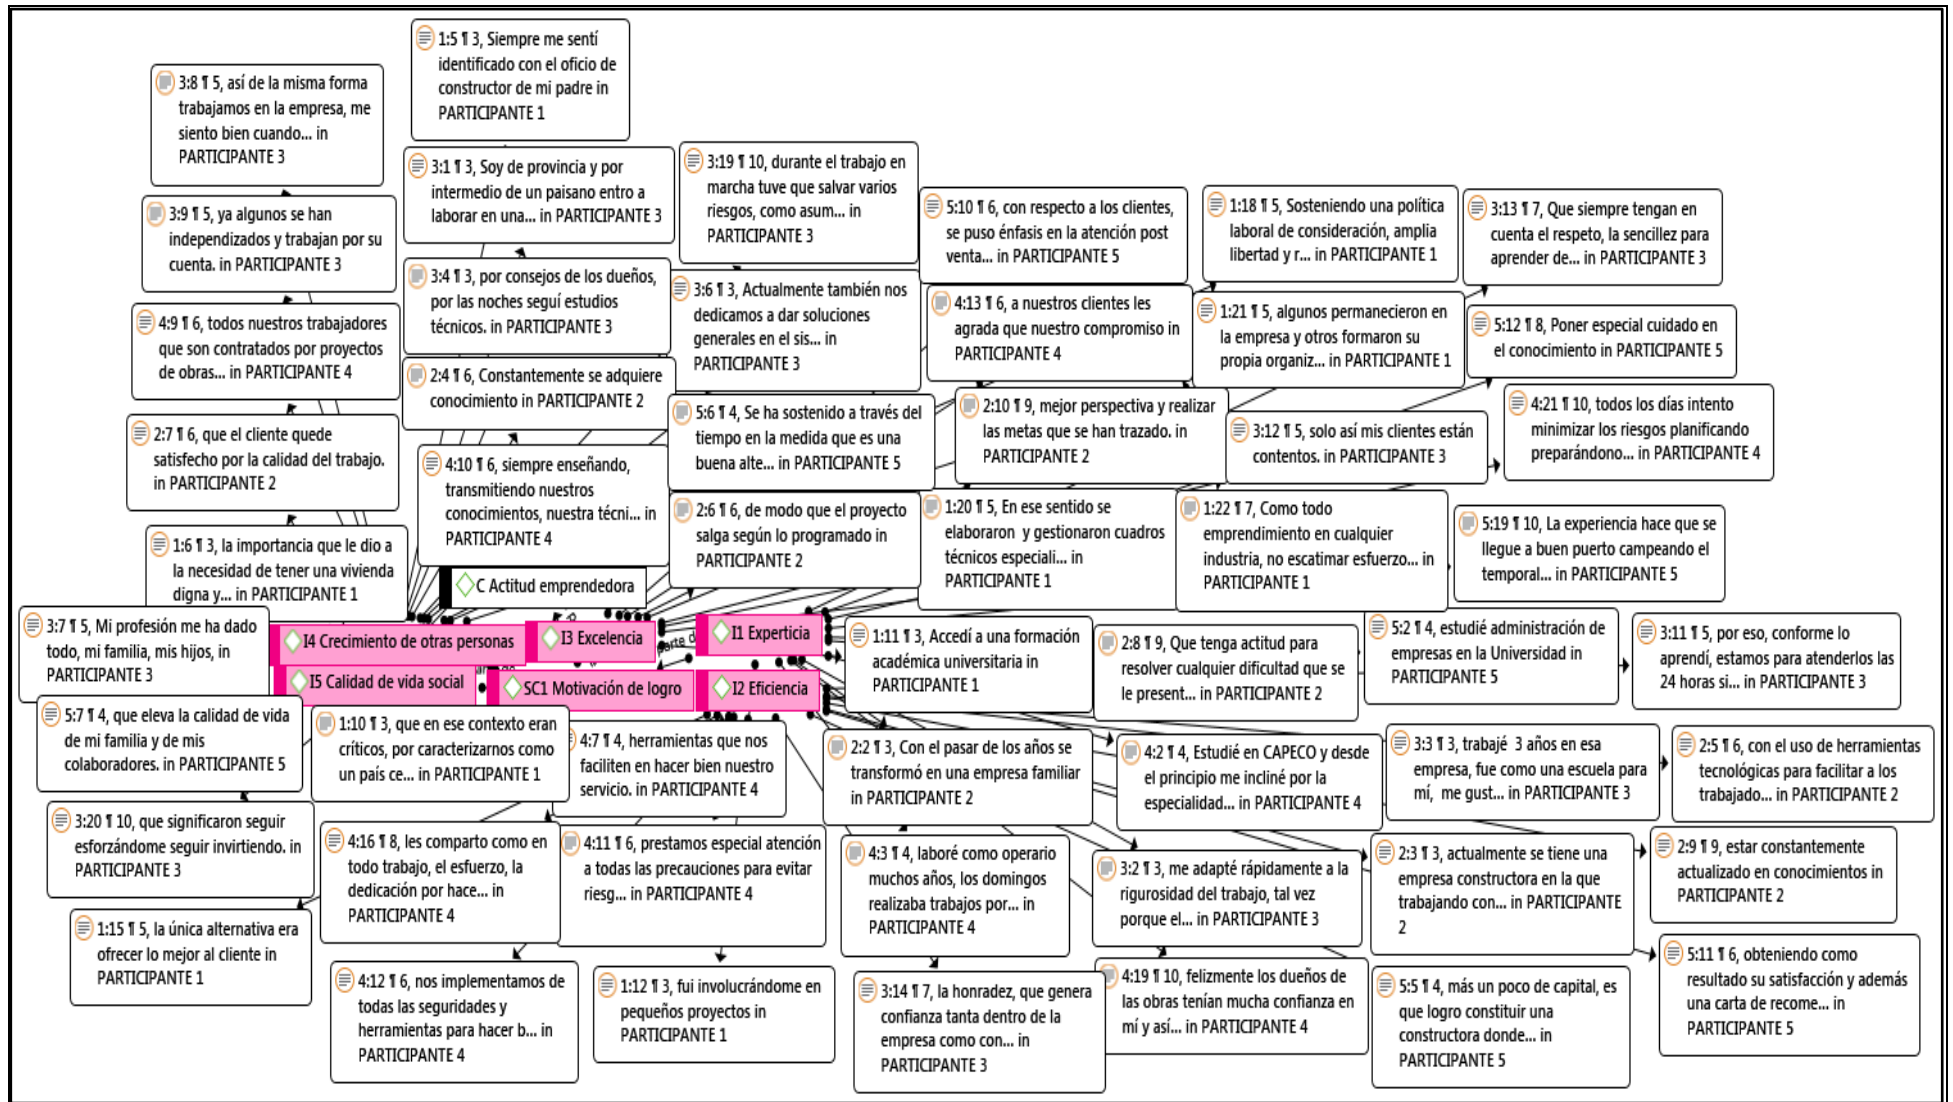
1:5 ¶ 3, Siempre me sentí identificado con el oficio de constructor de mi padre in PARTICIPANTE 1

3:8 ¶ 5, así de la misma forma trabajamos en la empresa, me siento bien cuando... in PARTICIPANTE 3

3:1 ¶ 3, Soy de provincia y por intermedio de un paisano entro a laborar en una... in PARTICIPANTE 3

3:19 ¶ 10, durante el trabajo en marcha tuve que salvar varios riesgos, como asum... in PARTICIPANTE 3

3:9 ¶ 5, ya algunos se han independizados y trabajan por su cuenta. in PARTICIPANTE 3

5:10 ¶ 6, con respecto a los clientes, se puso énfasis en la atención post venta... in PARTICIPANTE 5

1:18 ¶ 5, Sosteniendo una política laboral de consideración, amplia libertad y r... in PARTICIPANTE 1

3:13 ¶ 7, Que siempre tengan en cuenta el respeto, la sencillez para aprender de... in PARTICIPANTE 3

3:4 ¶ 3, por consejos de los dueños, por las noches seguí estudios técnicos. in PARTICIPANTE 3

3:6 ¶ 3, Actualmente también nos dedicamos a dar soluciones generales en el sis... in PARTICIPANTE 3

4:13 ¶ 6, a nuestros clientes les agrada que nuestro compromiso in PARTICIPANTE 4

1:21 ¶ 5, algunos permanecieron en la empresa y otros formaron su propia organiz... in PARTICIPANTE 1

5:12 ¶ 8, Poner especial cuidado en el conocimiento in PARTICIPANTE 5

4:9 ¶ 6, todos nuestros trabajadores que son contratados por proyectos de obras... in PARTICIPANTE 4

2:4 ¶ 6, Constantemente se adquiere conocimiento in PARTICIPANTE 2

5:6 ¶ 4, Se ha sostenido a través del tiempo en la medida que es una buena alte... in PARTICIPANTE 5

2:10 ¶ 9, mejor perspectiva y realizar las metas que se han trazado. in PARTICIPANTE 2

3:12 ¶ 5, solo así mis clientes están contentos. in PARTICIPANTE 3

4:21 ¶ 10, todos los días intento minimizar los riesgos planificando preparándono... in PARTICIPANTE 4

2:7 ¶ 6, que el cliente quede satisfecho por la calidad del trabajo. in PARTICIPANTE 2

4:10 ¶ 6, siempre enseñando, transmitiendo nuestros conocimientos, nuestra técni... in PARTICIPANTE 4

2:6 ¶ 6, de modo que el proyecto salga según lo programado in PARTICIPANTE 2

1:20 ¶ 5, En ese sentido se elaboraron y gestionaron cuadros técnicos especiali... in PARTICIPANTE 1

1:22 ¶ 7, Como todo emprendimiento en cualquier industria, no escatimar esfuerzo... in PARTICIPANTE 1

5:19 ¶ 10, La experiencia hace que se llegue a buen puerto campeando el temporal... in PARTICIPANTE 5

1:6 ¶ 3, la importancia que le dio a la necesidad de tener una vivienda digna y... in PARTICIPANTE 1

C Actitud emprendedora

3:7 ¶ 5, Mi profesión me ha dado todo, mi familia, mis hijos, in PARTICIPANTE 3

I4 Crecimiento de otras personas

I3 Excelencia

I1 Experticia

1:11 ¶ 3, Accedí a una formación académica universitaria in PARTICIPANTE 1

2:8 ¶ 9, Que tenga actitud para resolver cualquier dificultad que se le present... in PARTICIPANTE 2

5:2 ¶ 4, estudié administración de empresas en la Universidad in PARTICIPANTE 5

3:11 ¶ 5, por eso, conforme lo aprendí, estamos para atenderlos las 24 horas si... in PARTICIPANTE 3

I5 Calidad de vida social

SC1 Motivación de logro

I2 Eficiencia

5:7 ¶ 4, que eleva la calidad de vida de mi familia y de mis colaboradores. in PARTICIPANTE 5

1:10 ¶ 3, que en ese contexto eran críticos, por caracterizarnos como un país ce... in PARTICIPANTE 1

4:7 ¶ 4, herramientas que nos faciliten en hacer bien nuestro servicio. in PARTICIPANTE 4

2:2 ¶ 3, Con el pasar de los años se transformó en una empresa familiar in PARTICIPANTE 2

4:2 ¶ 4, Estudié en CAPECO y desde el principio me incliné por la especialidad... in PARTICIPANTE 4

3:3 ¶ 3, trabajé 3 años en esa empresa, fue como una escuela para mí, me gust... in PARTICIPANTE 3

2:5 ¶ 6, con el uso de herramientas tecnológicas para facilitar a los trabajado... in PARTICIPANTE 2

3:20 ¶ 10, que significaron seguir esforzándome seguir invirtiendo. in PARTICIPANTE 3

4:16 ¶ 8, les comparto como en todo trabajo, el esfuerzo, la dedicación por hace... in PARTICIPANTE 4

4:11 ¶ 6, prestamos especial atención a todas las precauciones para evitar riesg... in PARTICIPANTE 4

4:3 ¶ 4, laboré como operario muchos años, los domingos realizaba trabajos por... in PARTICIPANTE 4

3:2 ¶ 3, me adapté rápidamente a la rigurosidad del trabajo, tal vez porque el... in PARTICIPANTE 3

2:3 ¶ 3, actualmente se tiene una empresa constructora en la que trabajando con... in PARTICIPANTE 2

2:9 ¶ 9, estar constantemente actualizado en conocimientos in PARTICIPANTE 2

1:15 ¶ 5, la única alternativa era ofrecer lo mejor al cliente in PARTICIPANTE 1

4:12 ¶ 6, nos implementamos de todas las seguridades y herramientas para hacer b... in PARTICIPANTE 4

1:12 ¶ 3, fui involucrándome en pequeños proyectos in PARTICIPANTE 1

3:14 ¶ 7, la honradez, que genera confianza tanta dentro de la empresa como con... in PARTICIPANTE 3

4:19 ¶ 10, felizmente los dueños de las obras tenían mucha confianza en mí y así... in PARTICIPANTE 4

5:5 ¶ 4, más un poco de capital, es que logro constituir una constructora donde... in PARTICIPANTE 5

5:11 ¶ 6, obteniendo como resultado su satisfacción y además una carta de recome... in PARTICIPANTE 5